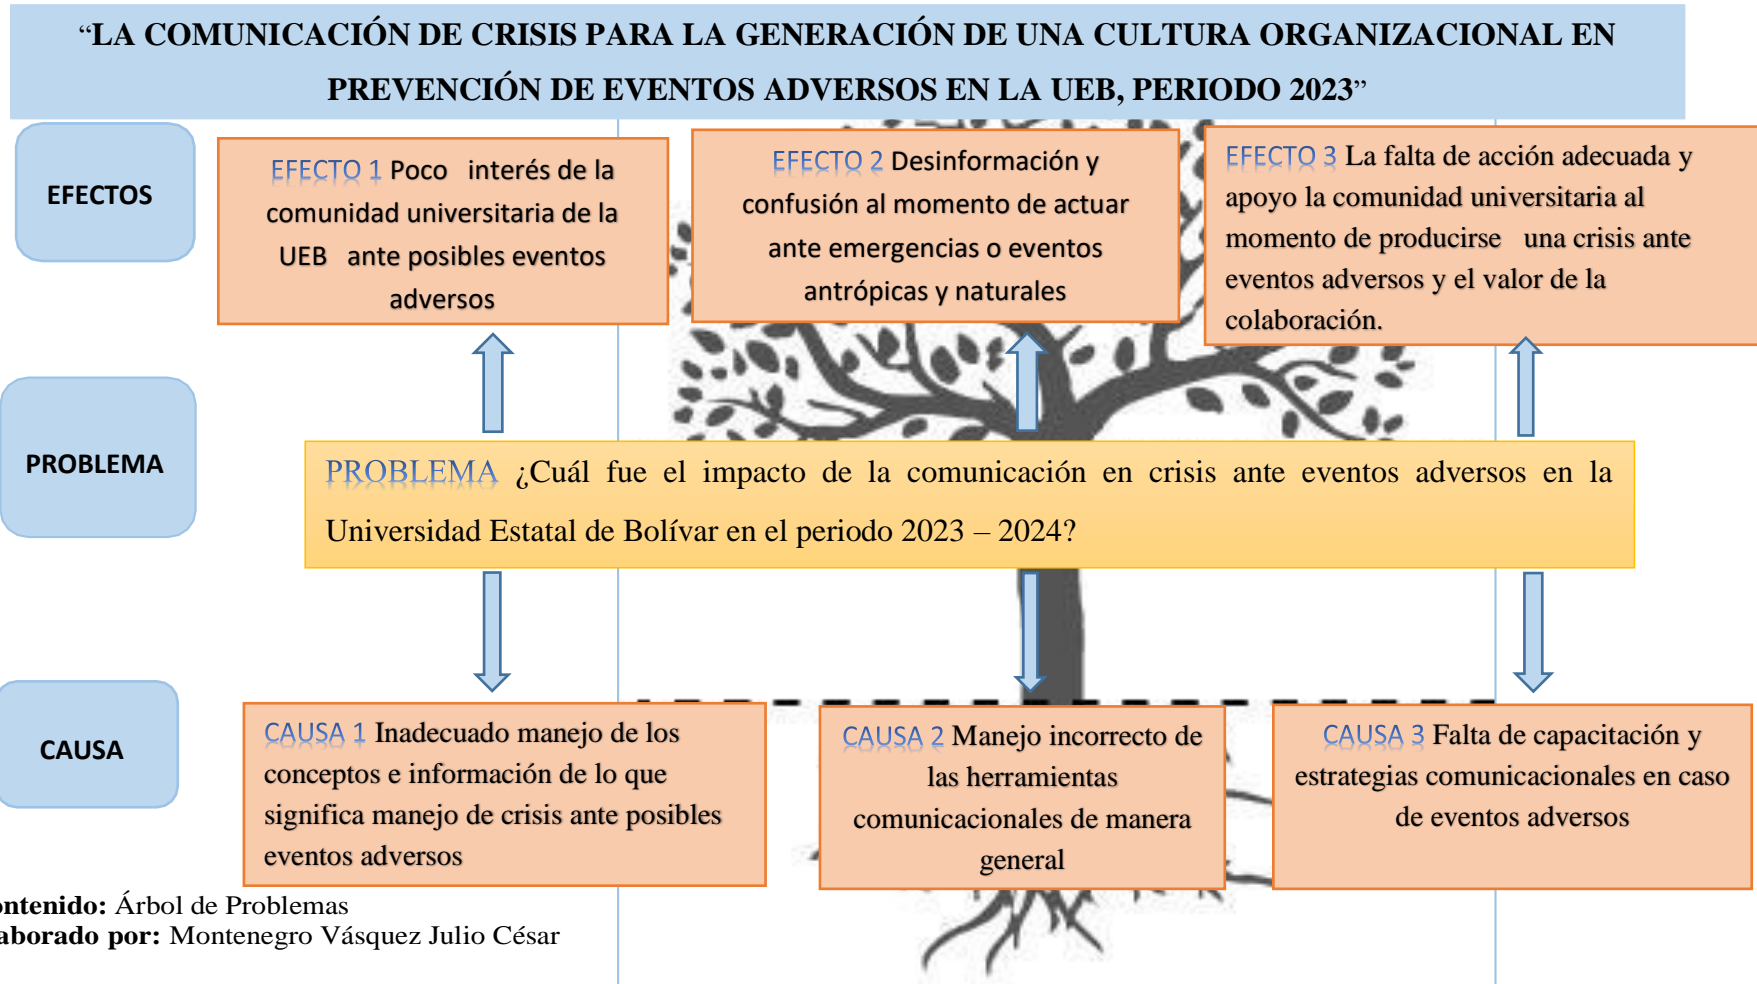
"LA COMUNICACIÓN DE CRISIS PARA LA GENERACIÓN DE UNA CULTURA ORGANIZACIONAL EN PREVENCIÓN DE EVENTOS ADVERSOS EN LA UEB, PERIODO 2023"

EFECTOS

EFECTO 1 Poco interés de la comunidad universitaria de la UEB ante posibles eventos adversos

EFECTO 2 Desinformación y confusión al momento de actuar ante emergencias o eventos antrópicas y naturales

EFECTO 3 La falta de acción adecuada y apoyo la comunidad universitaria al momento de producirse una crisis ante eventos adversos y el valor de la colaboración.

PROBLEMA

PROBLEMA ¿Cuál fue el impacto de la comunicación en crisis ante eventos adversos en la Universidad Estatal de Bolívar en el periodo 2023 – 2024?

CAUSA

CAUSA 1 Inadecuado manejo de los conceptos e información de lo que significa manejo de crisis ante posibles eventos adversos

CAUSA 2 Manejo incorrecto de las herramientas comunicacionales de manera general

CAUSA 3 Falta de capacitación y estrategias comunicacionales en caso de eventos adversos

ontenido: Árbol de Problemas
aborado por: Montenegro Vásquez Julio César